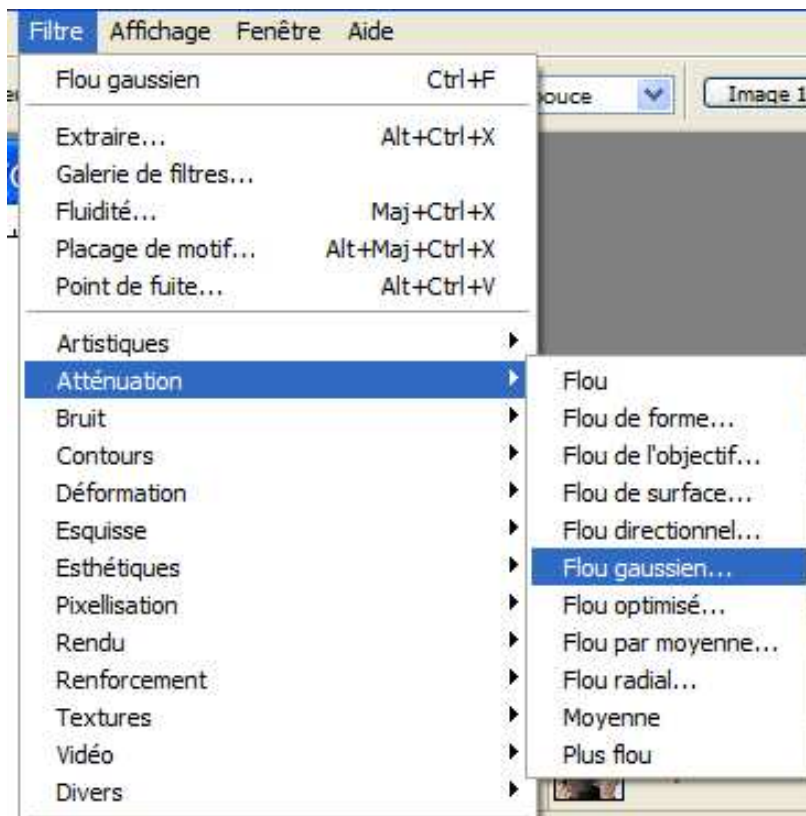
Filtre Affichage Fenêtre Aide

Flou gaussien Ctrl+F

ouce

Image 1

Extraire... Alt+Ctrl+X
Galerie de filtres...
Fluidité... Maj+Ctrl+X
Placage de motif... Alt+Maj+Ctrl+X
Point de fuite... Alt+Ctrl+V

Artistiques
Atténuation
Bruit
Contours
Déformation
Esquisse
Esthétiques
Pixellisation
Rendu
Renforcement
Textures
Vidéo
Divers

Flou
Flou de forme...
Flou de l'objectif...
Flou de surface...
Flou directionnel...
Flou gaussien...
Flou optimisé...
Flou par moyenne...
Flou radial...
Moyenne
Plus flou